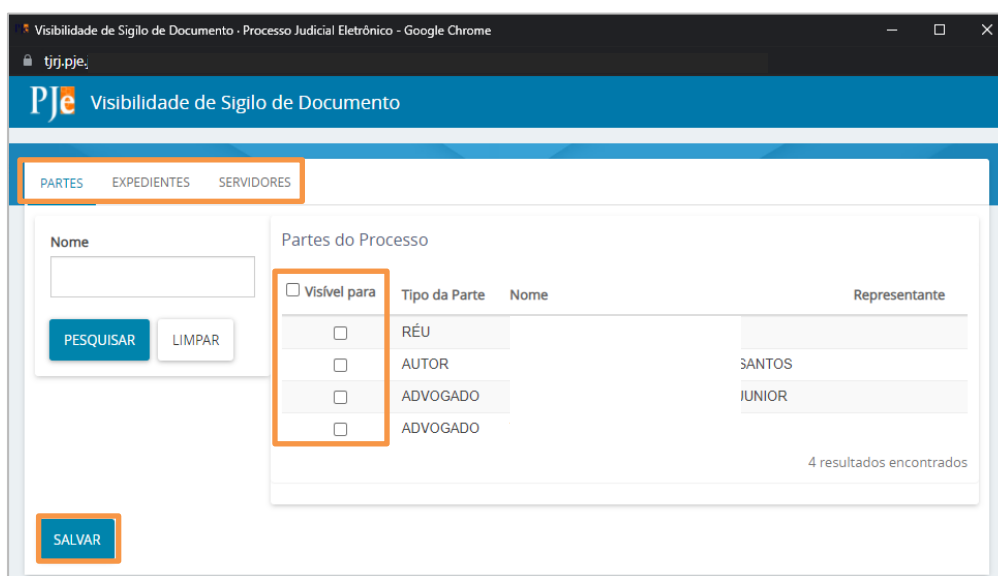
Visibilidade de Sigilo de Documento - Processo Judicial Eletrônico - Google Chrome

tjrj.pje.

PJe Visibilidade de Sigilo de Documento

PARTES EXPEDIENTES SERVIDORES

Nome

PESQUISAR LIMPAR

Partes do Processo

| Visível para | Tipo da Parte | Nome | Representante |
|---|---|---|---|
| ☐ | RÉU | | |
| ☐ | AUTOR | SANTOS | |
| ☐ | ADVOGADO | JUNIOR | |
| ☐ | ADVOGADO | | |

4 resultados encontrados

SALVAR